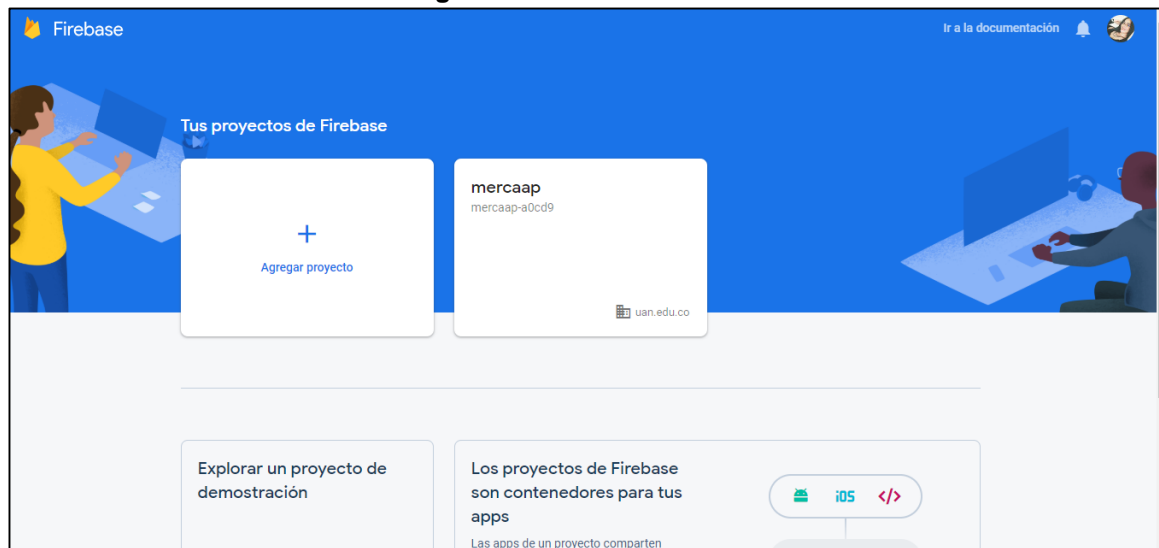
Firebase

Ir a la documentación

Tus proyectos de Firebase

+
Agregar proyecto

mercaap
mercaap-a0cd9

uan.edu.co

Explorar un proyecto de demostración

Los proyectos de Firebase son contenedores para tus apps

Las apps de un proyecto comparten

iOS

</>